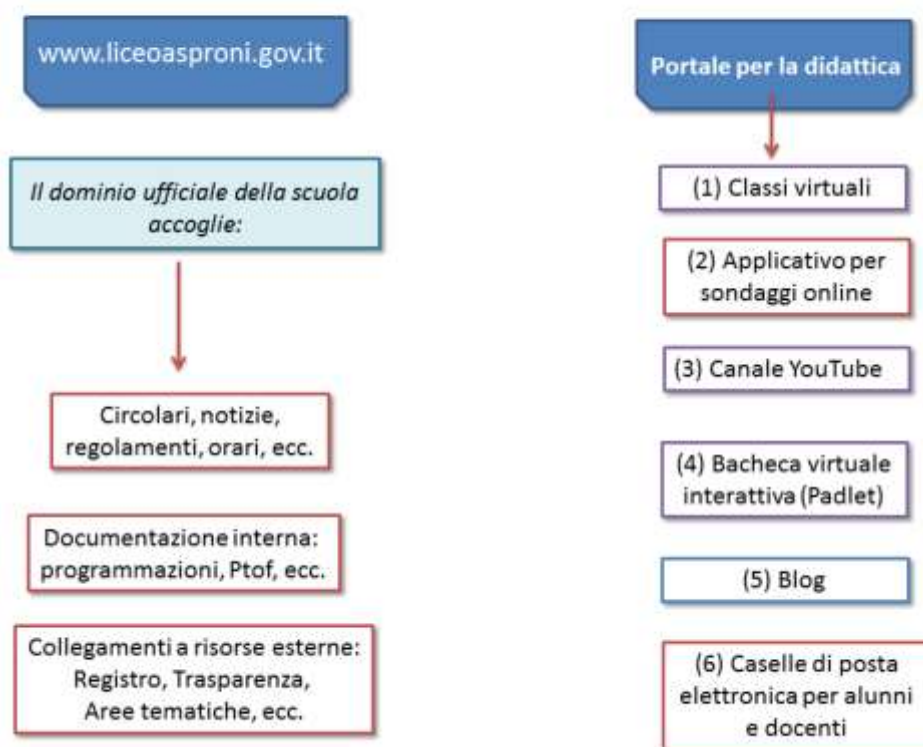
www.liceoasproni.gov.it

Il dominio ufficiale della scuola accoglie:

Circolari, notizie, regolamenti, orari, ecc.

Documentazione interna: programmazioni, Ptof, ecc.

Collegamenti a risorse esterne: Registro, Trasparenza, Aree tematiche, ecc.

Portale per la didattica

(1) Classi virtuali

(2) Applicativo per sondaggi online

(3) Canale YouTube

(4) Bacheca virtuale interattiva (Padlet)

(5) Blog

(6) Caselle di posta elettronica per alunni e docenti